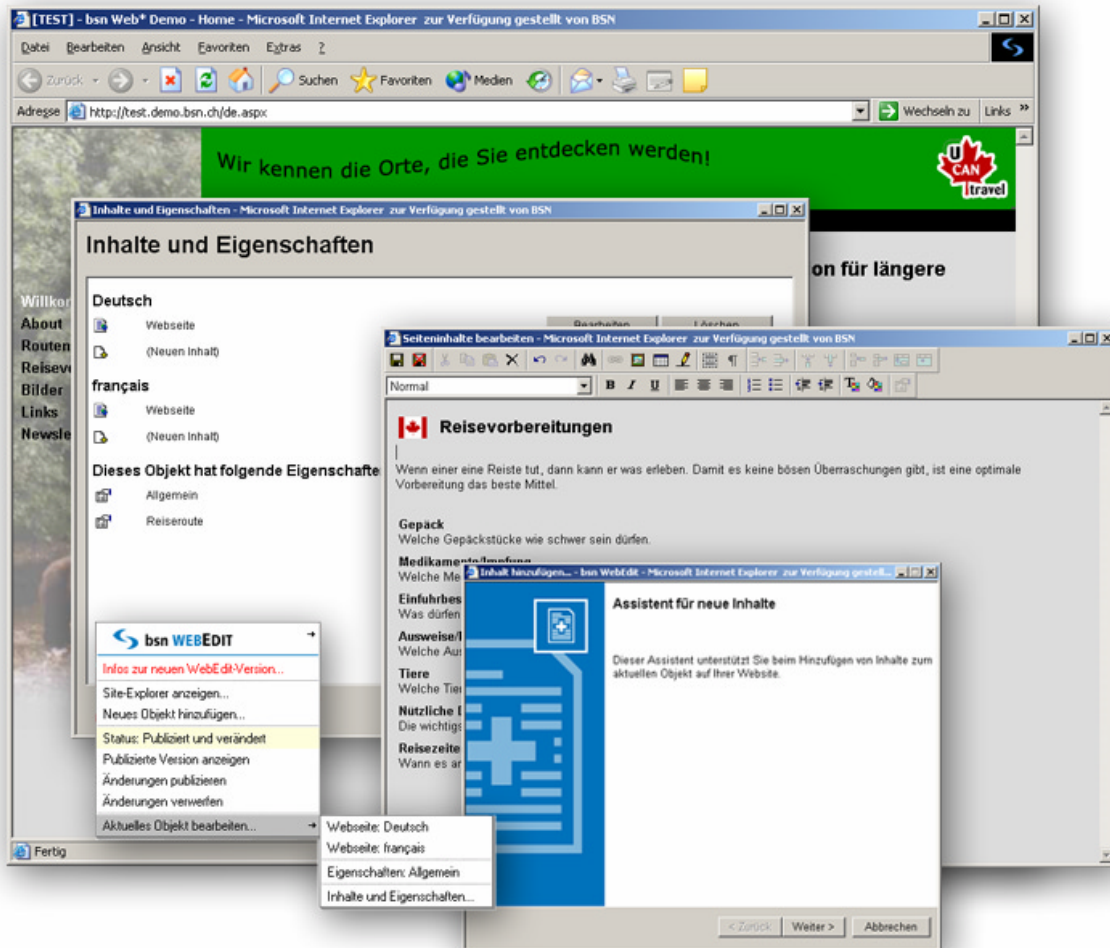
[TEST] - bsn Web* Demo - Home - Microsoft Internet Explorer zur Verfügung gestellt von BSN

Datei Bearbeiten Ansicht Favoriten Extras ?

Zurück Suchen Favoriten Medien

Adresse http://test.demo.bsn.ch/de.aspx

Wechseln zu Links

Wir kennen die Orte, die Sie entdecken werden!

U CAN travel

on für längere

Willko
About
Router
Reiseve
Bilder
Links
Newsle

Inhalte und Eigenschaften - Microsoft Internet Explorer zur Verfügung gestellt von BSN

Inhalte und Eigenschaften

Deutsch
Webseite
(Neuen Inhalt)

Bearbeiten Löschen

français
Webseite
(Neuen Inhalt)

Dieses Objekt hat folgende Eigenschafte
Allgemein
Reiseroute

Seiteninhalte bearbeiten - Microsoft Internet Explorer zur Verfügung gestellt von BSN

Normal

B I U

Reisevorbereitungen

Wenn einer eine Reiste tut, dann kann er was erleben. Damit es keine bösen Überraschungen gibt, ist eine optimale Vorbereitung das beste Mittel.

Gepäck
Welche Gepäckstücke wie schwer sein dürfen.

Medikamente/Impfung
Welche Me

Einfuhrbes
Was dürfen

Ausweise/
Welche Aus

Tiere
Welche Tier

Nützliche
Die wichtigs

Reisezeite
Wann es ar

Inhalt hinzufügen... - bsn WebEdit - Microsoft Internet Explorer zur Verfügung gestell...

Assistent für neue Inhalte

Dieser Assistent unterstützt Sie beim Hinzufügen von Inhalte zum aktuellen Objekt auf Ihrer Website.

< Zurück Weiter > Abbrechen

bsn WEBEDIT

Infos zur neuen WebEdit-Version...
Site-Explorer anzeigen...
Neues Objekt hinzufügen...
Status: Publiziert und verändert
Publizierte Version anzeigen
Änderungen publizieren
Änderungen verwerfen
Aktuelles Objekt bearbeiten...

Webseite: Deutsch
Webseite: français
Eigenschaften: Allgemein
Inhalte und Eigenschaften...

Fertig